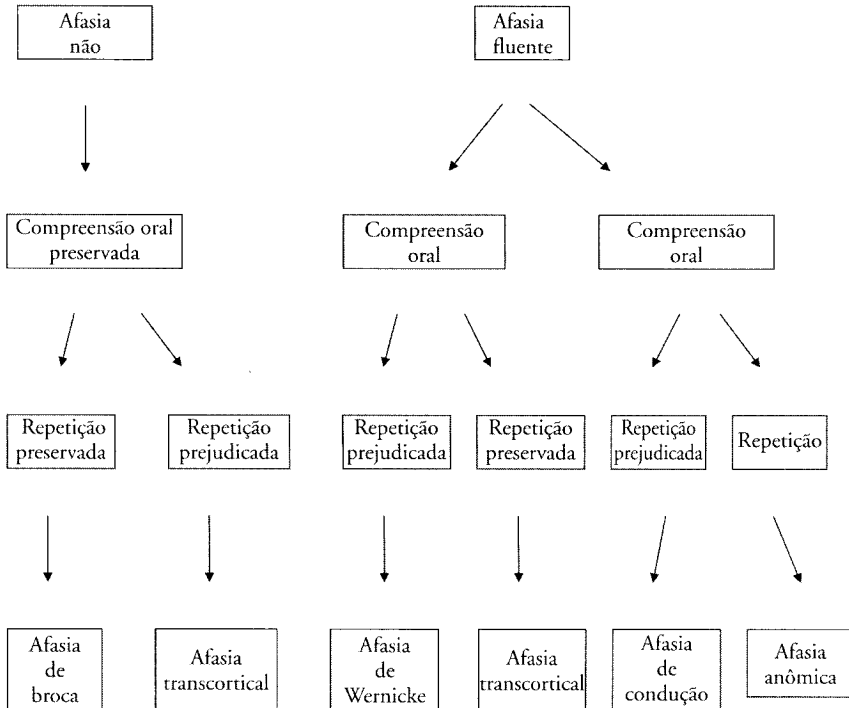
Afasia não

Afasia fluente

Compreensão oral preservada

Compreensão oral

Compreensão oral

Repetição preservada

Repetição prejudicada

Repetição prejudicada

Repetição preservada

Repetição prejudicada

Repetição

Afasia de broca

Afasia transcortical

Afasia de Wernicke

Afasia transcortical

Afasia de condução

Afasia anômica